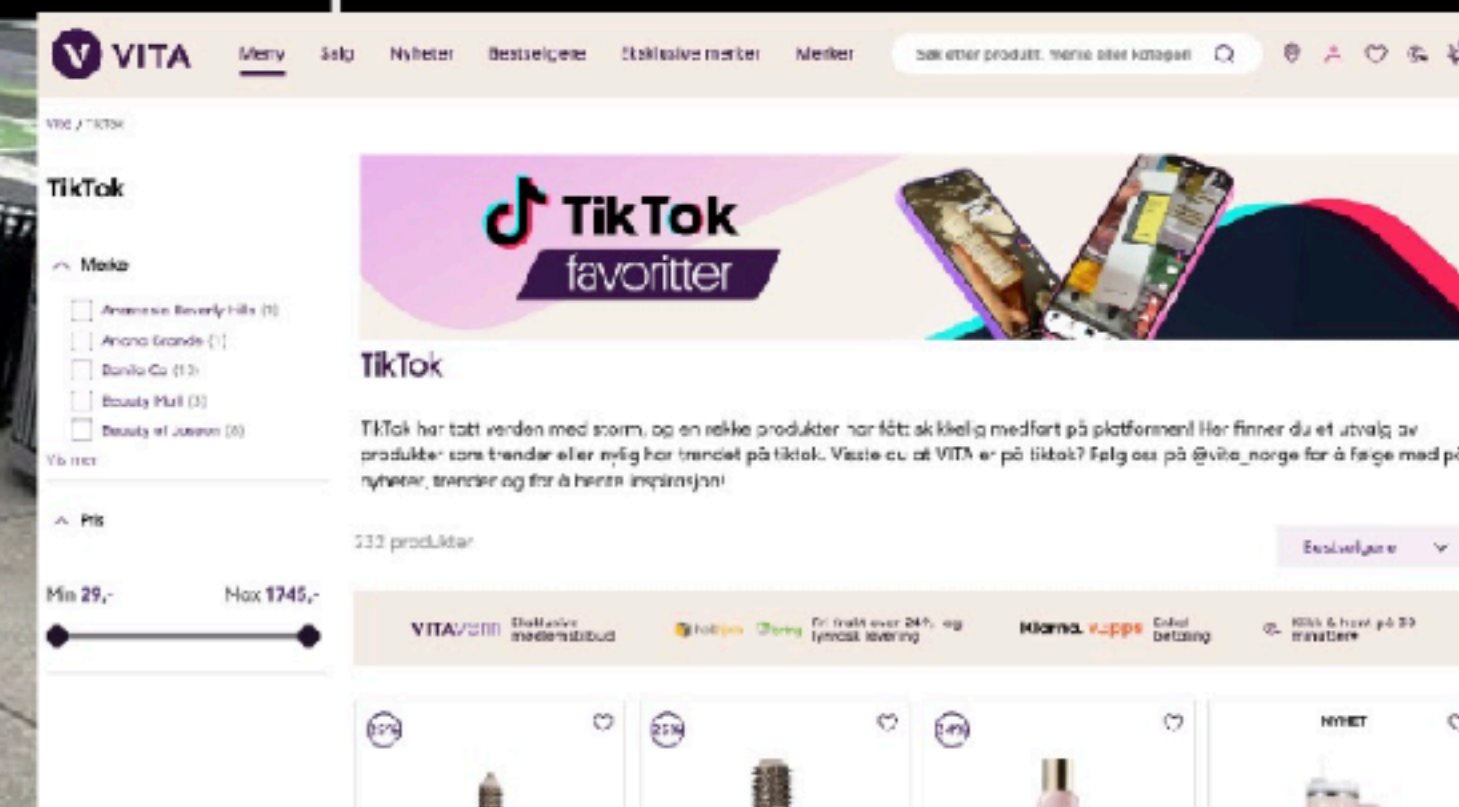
VITA Meny Salg Nyheter Bestselgere Eksklusive merker Merker

Søk etter produkt, merke eller kategori

Vita / TikTok

TikTok

Merke

Anastasia Beverly Hills (1)
Ariana Grande (1)
Benefit Co (11)
Beauty Mall (3)
Beauty of Joseon (8)
Vis mer

Pris

Min 29,- Max 1745,-

TikTok favoritter

TikTok

TikTok har tatt verden med storm, og en rekke produkter har fått skikkelig medfart på plattformen! Her finner du et utvalg av produkter som trender eller nylig har trendet på tiktok. Visste du at VITA er på tiktok? Følg oss på @vita_norge for å følge med på nyheter, trender og for å hente inspirasjon!

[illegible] produkter

Bestselgere

VITAVENN Eksklusive medlemstilbud

Fri frakt over 249,- og lynrask levering

Klarna. vipps Enkel betaling

Klikk & hent på 30 minutter

NYHET